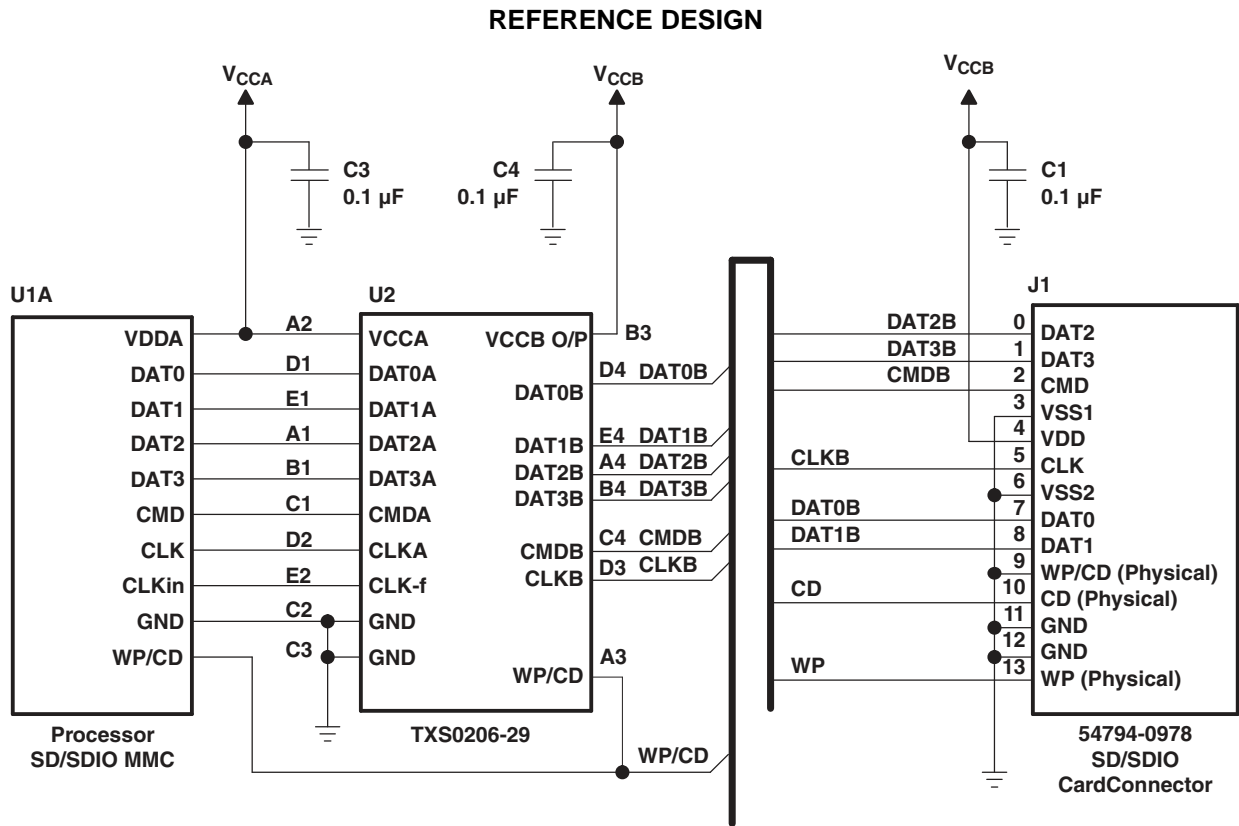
REFERENCE DESIGN

$V_{CCA}$

$V_{CCB}$

$V_{CCB}$

C3
0.1 µF

C4
0.1 µF

C1
0.1 µF

U1A

U2

J1

VDDA
DAT0
DAT1
DAT2
DAT3
CMD
CLK
CLKin
GND
WP/CD

A2
D1
E1
A1
B1
C1
D2
E2
C2
C3

VCCA
DAT0A
DAT1A
DAT2A
DAT3A
CMDA
CLKA
CLK-f
GND
GND

VCCB O/P
DAT0B
DAT1B
DAT2B
DAT3B
CMDB
CLKB
WP/CD

B3
D4 DAT0B
E4 DAT1B
A4 DAT2B
B4 DAT3B
C4 CMDB
D3 CLKB
A3

WP/CD

DAT2B
DAT3B
CMDB
CLKB
DAT0B
DAT1B
CD
WP

0
1
2
3
4
5
6
7
8
9
10
11
12
13

DAT2
DAT3
CMD
VSS1
VDD
CLK
VSS2
DAT0
DAT1
WP/CD (Physical)
CD (Physical)
GND
GND
WP (Physical)

Processor
SD/SDIO MMC

TXS0206-29

54794-0978
SD/SDIO
CardConnector